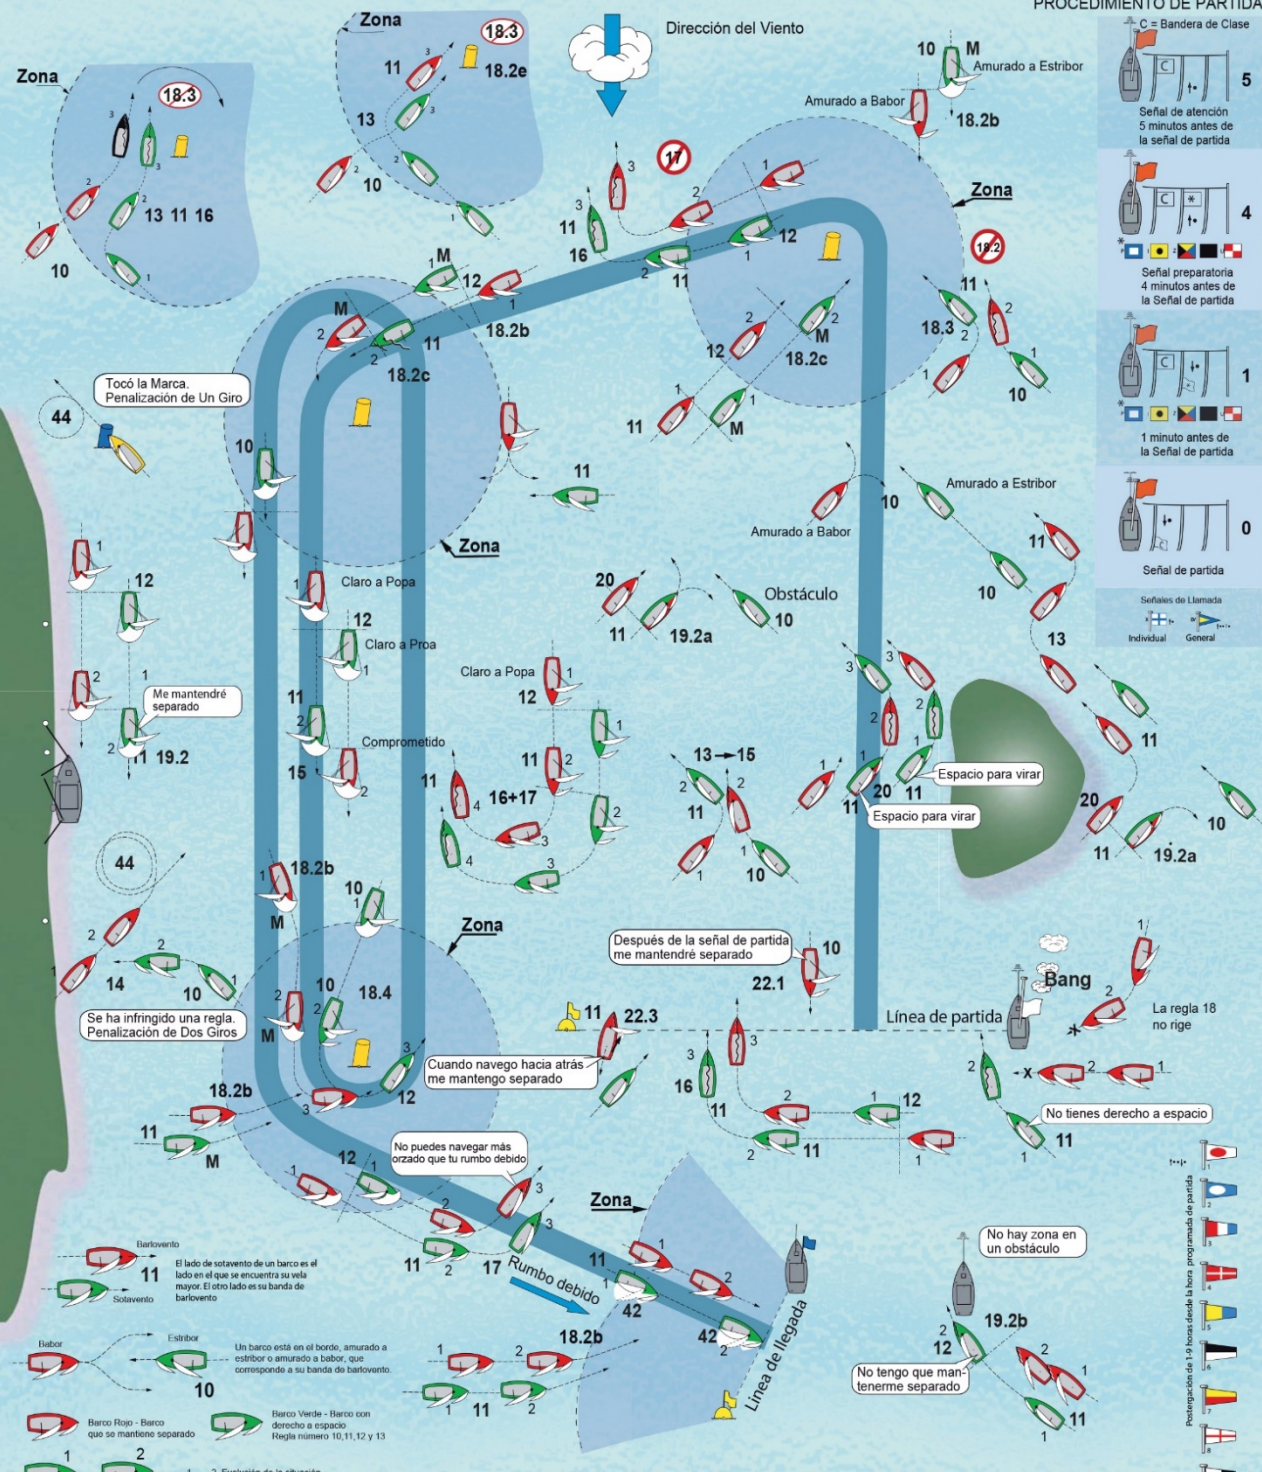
PROCEDIMIENTO DE PARTIDA

C = Bandera de Clase

5
Señal de atención
5 minutos antes de
la señal de partida

4
Señal preparatoria
4 minutos antes de
la Señal de partida

1
1 minuto antes de
la Señal de partida

0
Señal de partida

Señales de Llamada
Individual General

Dirección del Viento

Zona
18.3
13 11 16
10

Zona
18.3
11
18.2e
13
10

17
3
11
16
2
11
12
1

10 M
Amurado a Estribor
Amurado a Babor
18.2b

Zona
18.2
11
18.3
2
1
10

M
12
18.2b
M
11
18.2c

2
12
M
18.2c
11
M

Tocó la Marca.
Penalización de Un Giro
44

10
11

Zona

1
12
Claro a Popa
12
Claro a Proa
1
2
Me mantendré
separado
2
11 19.2
11
2
Comprometido
15
2

Amurado a Babor
10
Amurado a Estribor
11
10
13

20
11
19.2a
Obstáculo
10

Claro a Popa
12
1
11 2
16+17
4
3
4
3

13 → 15
2
11
1
10

3
2
1
11
20 11
Espacio para virar
Espacio para virar
11
20
11
19.2a
10

44

18.2b
M
10
2
14
2
10
Zona
10
18.4
M
2
Se ha infringido una regla.
Penalización de Dos Giros
3
12
18.2b
11
M

Después de la señal de partida
me mantendré separado
10
22.1
11 22.3
Cuando navego hacia atrás
me mantengo separado
3
16
11
2
1
12
11
2
11
1

Bang
La regla 18
no rige
Línea de partida
2
X
2
1
No tienes derecho a espacio
11
1

12
1
No puedes navegar más
orzado que tu rumbo debido
3
3
11
2
17
Rumbo debido
Zona
11
1
2
42
42
18.2b
Línea de llegada

No hay zona en
un obstáculo
19.2b
12
2
No tengo que man-
tenerme separado
2
1
11
1

Barlovento
11
Sotavento
El lado de sotavento de un barco es el lado en el que se encuentra su vela mayor. El otro lado es su banda de barlovento

Babor
Estribor
10
Un barco está en el borde, amurado a estribor o amurado a babor, que corresponde a su banda de barlovento.

1 2
11 2

Barco Rojo - Barco que se mantiene separado
Barco Verde - Barco con derecho a espacio
Regla número 10,11,12 y 13

1 2
1 2 Evolución de la situación

Postergación de 1-9 horas desde la hora programada de partida
1
2
3
4
5
6
7
8